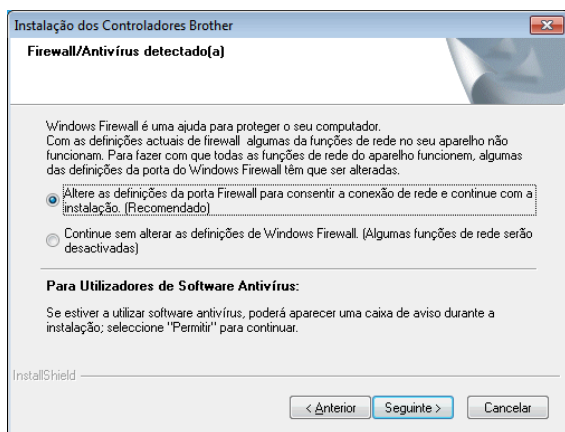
Instalação dos Controladores Brother

Firewall/Antivírus detectado(a)

Windows Firewall é uma ajuda para proteger o seu computador. Com as definições actuais de firewall algumas da funções de rede no seu aparelho não funcionam. Para fazer com que todas as funções de rede do aparelho funcionem, algumas das definições da porta do Windows Firewall têm que ser alteradas.

Altere as definições da porta Firewall para consentir a conexão de rede e continue com a instalação. (Recomendado)

Continue sem alterar as definições de Windows Firewall. (Algumas funções de rede serão desactivadas)

Para Utilizadores de Software Antivírus:

Se estiver a utilizar software antivírus, poderá aparecer uma caixa de aviso durante a instalação; seleccione "Permitir" para continuar.

InstallShield

< Anterior

Seguinte >

Cancelar